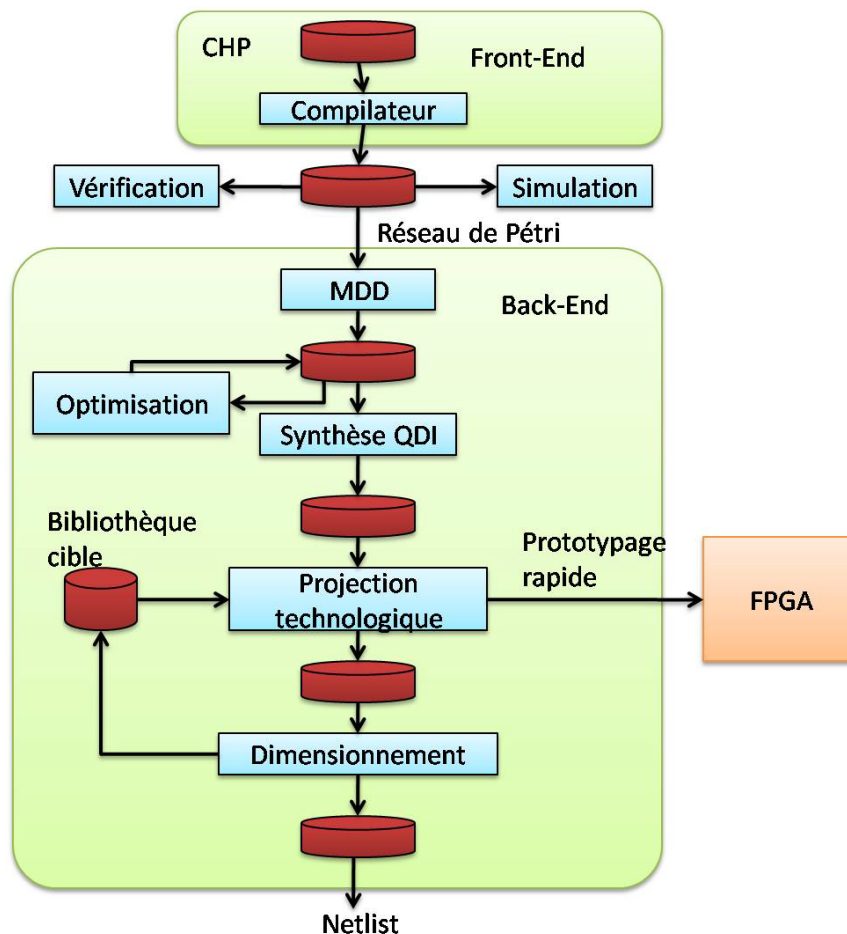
CHP

Front-End

Compilateur

Vérification

Simulation

Réseau de Pétri

MDD

Back-End

Optimisation

Synthèse QDI

Bibliothèque cible

Prototypage rapide

Projection technologique

FPGA

Dimensionnement

Netlist